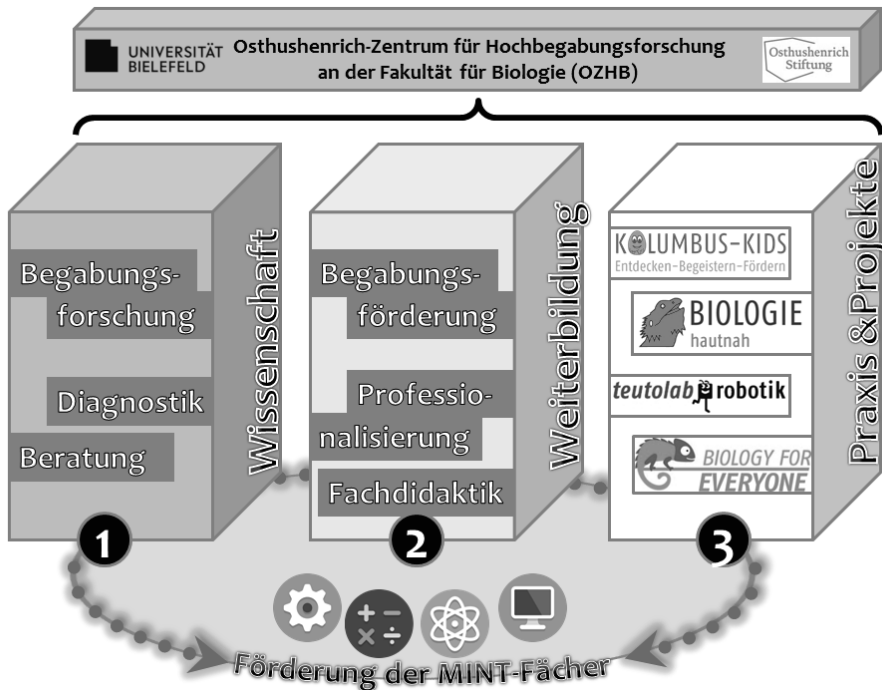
UNIVERSITÄT BIELEFELD

Osthushenrich-Zentrum für Hochbegabungsforschung an der Fakultät für Biologie (OZHB)

Osthushenrich Stiftung

Begabungsforschung

Diagnostik

Beratung

Wissenschaft

1

Begabungsförderung

Professionalisierung

Fachdidaktik

Weiterbildung

2

KOLUMBUS-KIDS
Entdecken-Begeistern-Fördern

BIOLOGIE hautnah

teutolab robotik

BIOLOGY FOR EVERYONE

Praxis & Projekte

3

Förderung der MINT-Fächer